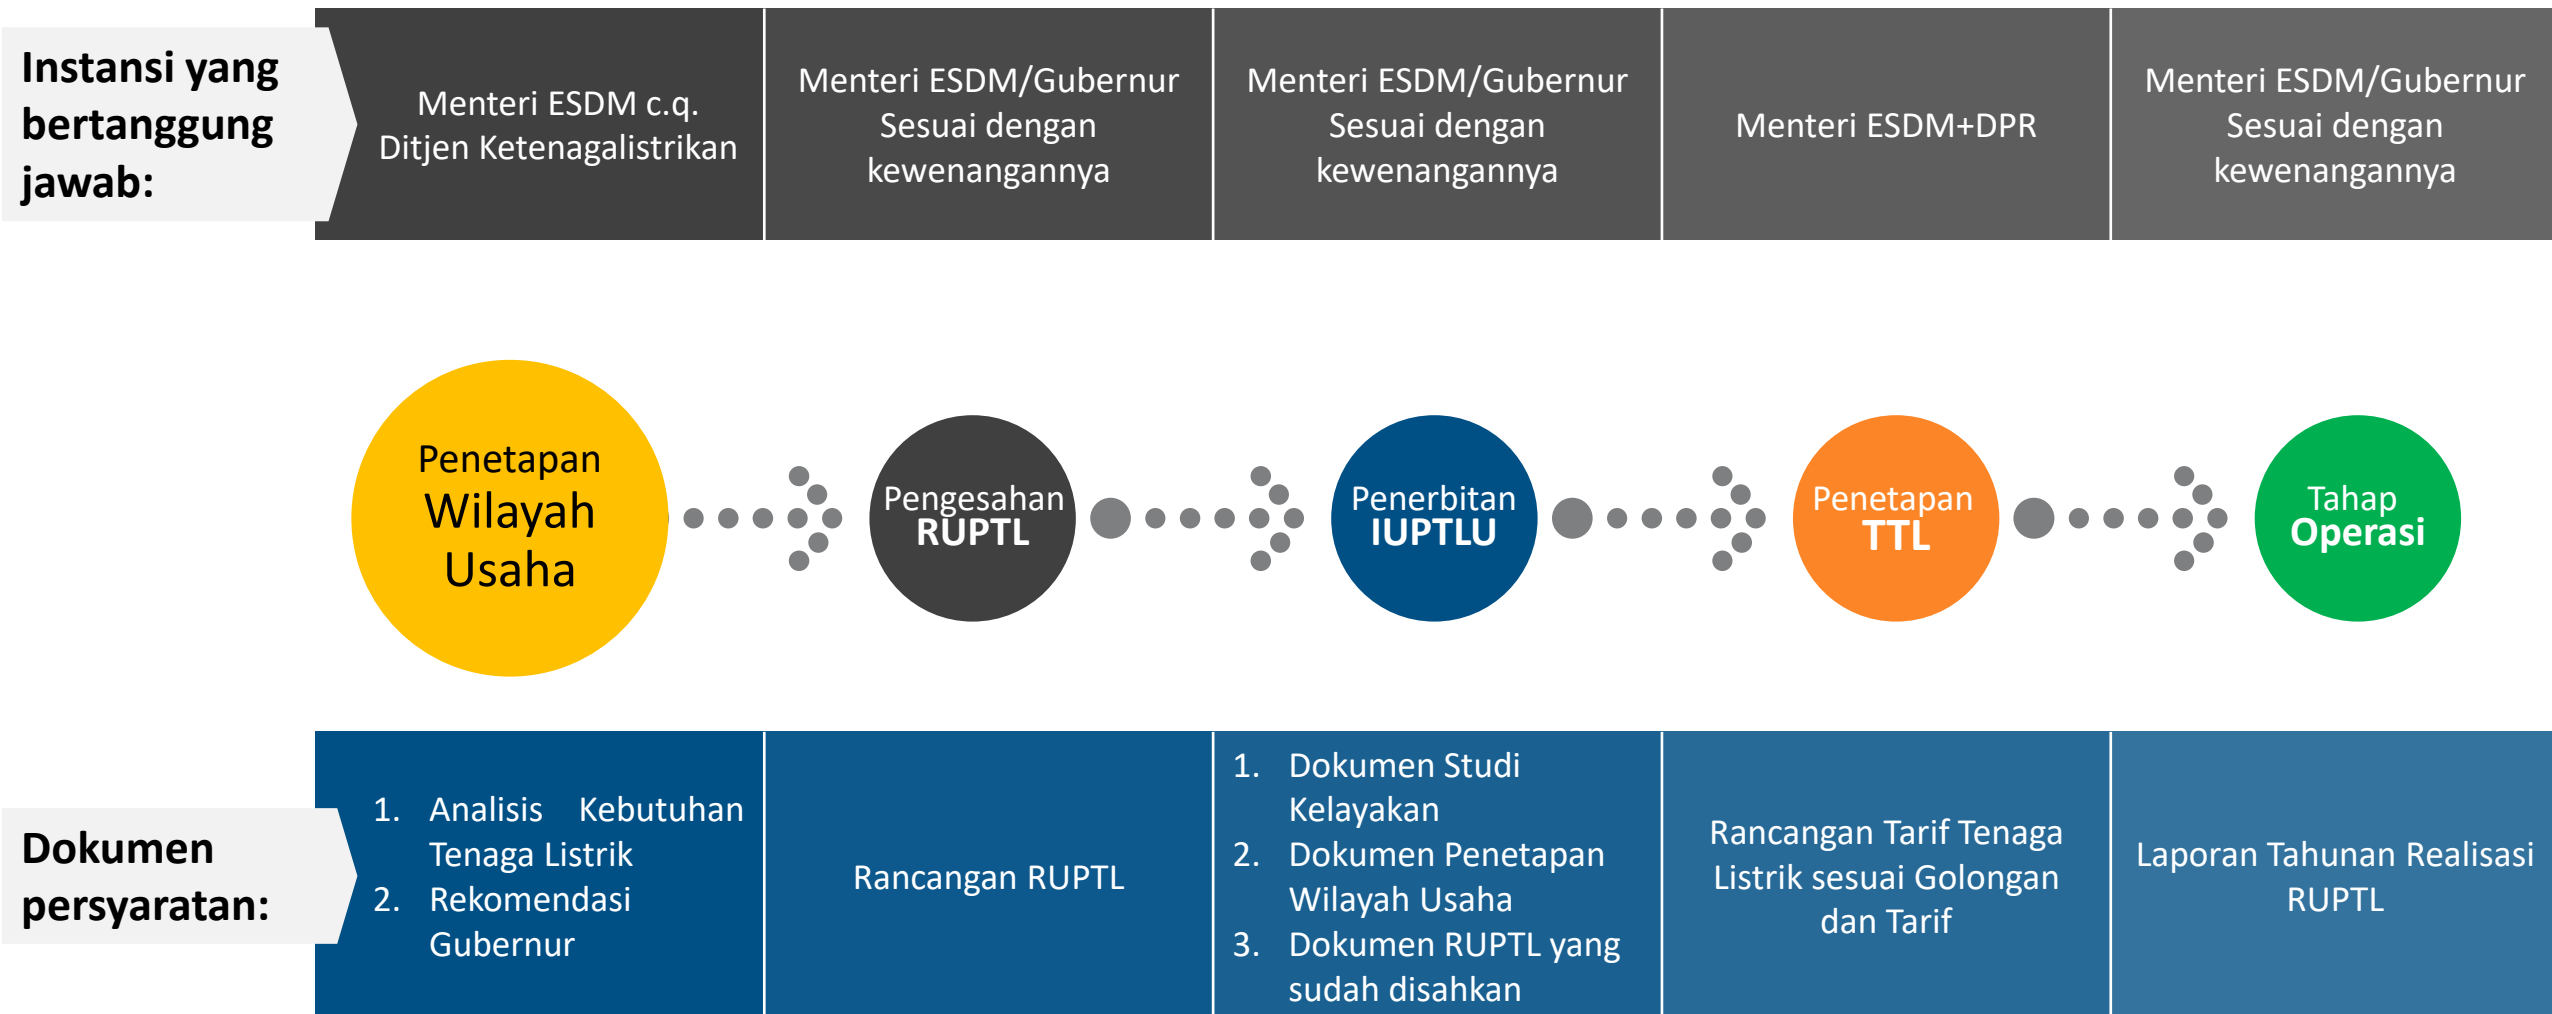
Instansi yang bertanggung jawab:

Menteri ESDM c.q. Ditjen Ketenagalistrikan

Menteri ESDM/Gubernur Sesuai dengan kewenangannya

Menteri ESDM/Gubernur Sesuai dengan kewenangannya

Menteri ESDM+DPR

Menteri ESDM/Gubernur Sesuai dengan kewenangannya

Penetapan Wilayah Usaha

Pengesahan RUPTL

Penerbitan IUPTLU

Penetapan TTL

Tahap Operasi

Dokumen persyaratan:

1. Analisis Kebutuhan Tenaga Listrik
2. Rekomendasi Gubernur

Rancangan RUPTL

1. Dokumen Studi Kelayakan
2. Dokumen Penetapan Wilayah Usaha
3. Dokumen RUPTL yang sudah disahkan

Rancangan Tarif Tenaga Listrik sesuai Golongan dan Tarif

Laporan Tahunan Realisasi RUPTL